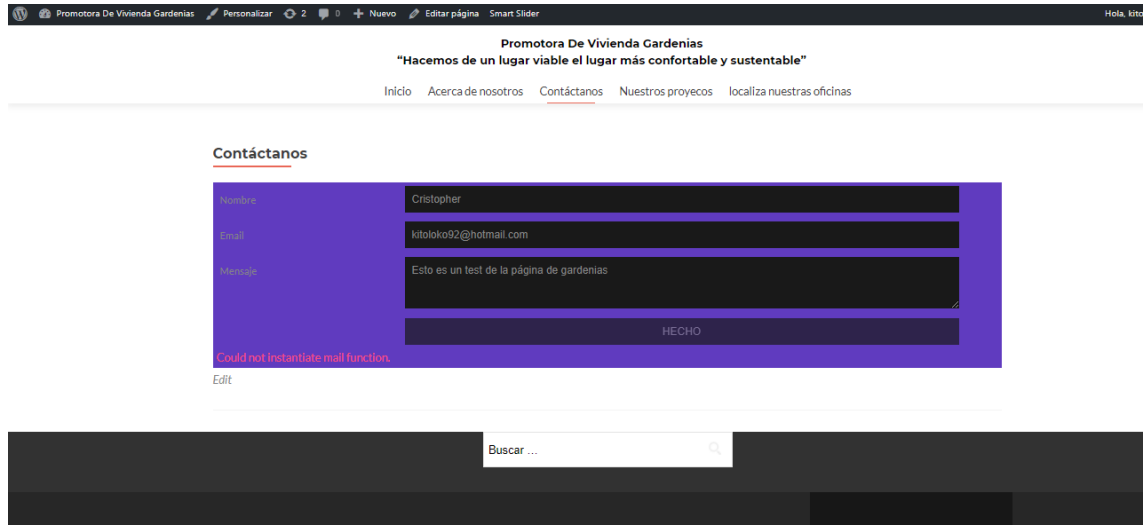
Promotora De Vivienda Gardenias Personalizar 2 0 + Nuevo Editar página Smart Slider Hola, kito

Promotora De Vivienda Gardenias
"Hacemos de un lugar viable el lugar más confortable y sustentable"

Inicio Acerca de nosotros Contáctanos Nuestros proyecos localiza nuestras oficinas

Contáctanos

Nombre Cristopher

Email kitoloko92@hotmail.com

Mensaje Esto es un test de la página de gardenias

HECHO

Could not instantiate mail function.

Edit

Buscar ...